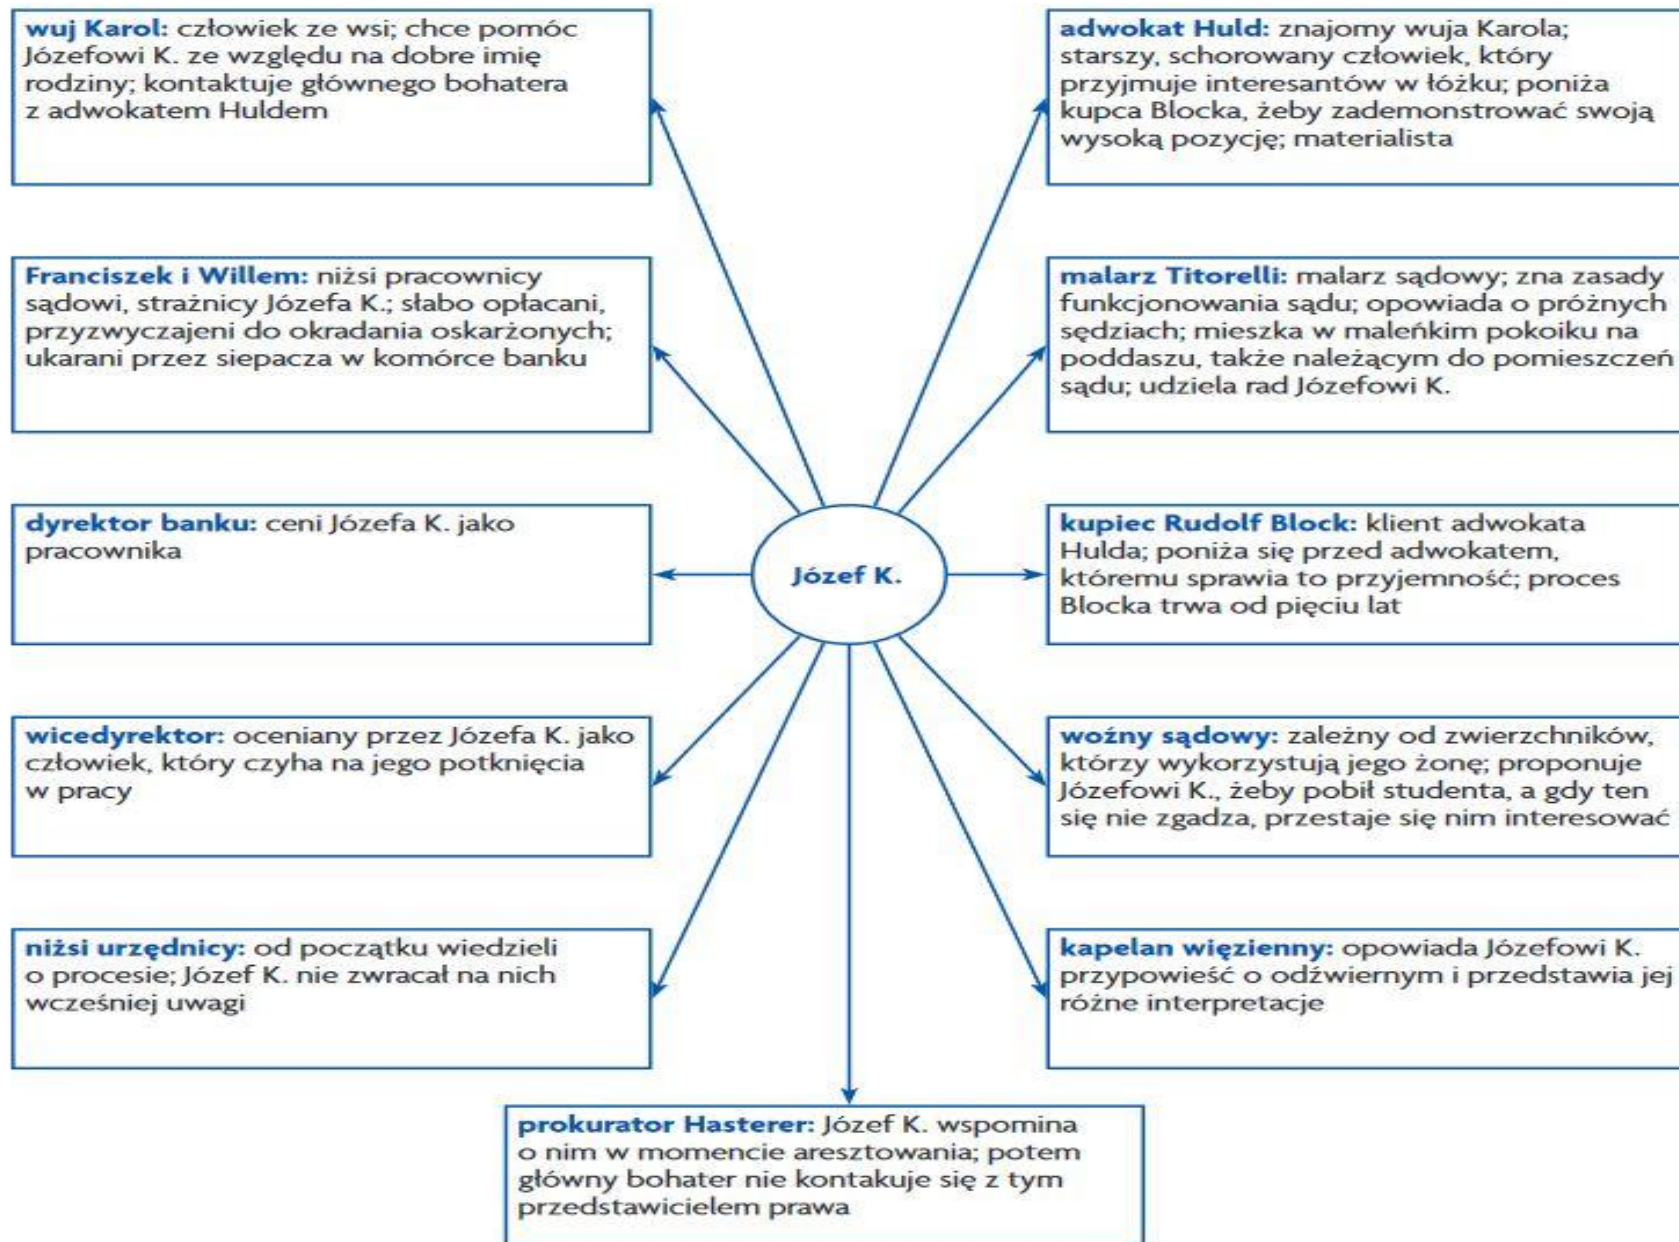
wuj Karol: człowiek ze wsi; chce pomóc Józefowi K. ze względu na dobre imię rodziny; kontaktuje głównego bohatera z adwokatem Huldem

adwokat Huld: znajomy wuja Karola; starszy, schorowany człowiek, który przyjmuje interesantów w łóżku; poniża kupca Blocka, żeby zademonstrować swoją wysoką pozycję; materialista

Franciszek i Willem: niżsi pracownicy sądowi, strażnicy Józefa K.; słabo opłacani, przyzwyczajeni do okradania oskarżonych; ukarani przez siepacza w komórce banku

malarz Titorelli: malarz sądowy; zna zasady funkcjonowania sądu; opowiada o próżnych sędziach; mieszka w maleńkim pokoiku na poddaszu, także należącym do pomieszczeń sądu; udziela rad Józefowi K.

dyrektor banku: ceni Józefa K. jako pracownika

Józef K.

kupiec Rudolf Block: klient adwokata Hulda; poniża się przed adwokatem, któremu sprawia to przyjemność; proces Blocka trwa od pięciu lat

wicedyrektor: oceniany przez Józefa K. jako człowiek, który czyha na jego potknięcia w pracy

woźny sądowy: zależny od zwierzchników, którzy wykorzystują jego żonę; proponuje Józefowi K., żeby pobił studenta, a gdy ten się nie zgadza, przestaje się nim interesować

niżsi urzędnicy: od początku wiedzieli o procesie; Józef K. nie zwracał na nich wcześniej uwagi

kapelan więzienny: opowiada Józefowi K. przypowieść o odźwiernym i przedstawia jej różne interpretacje

prokurator Hasterer: Józef K. wspomina o nim w momencie aresztowania; potem główny bohater nie kontakuje się z tym przedstawicielem prawa